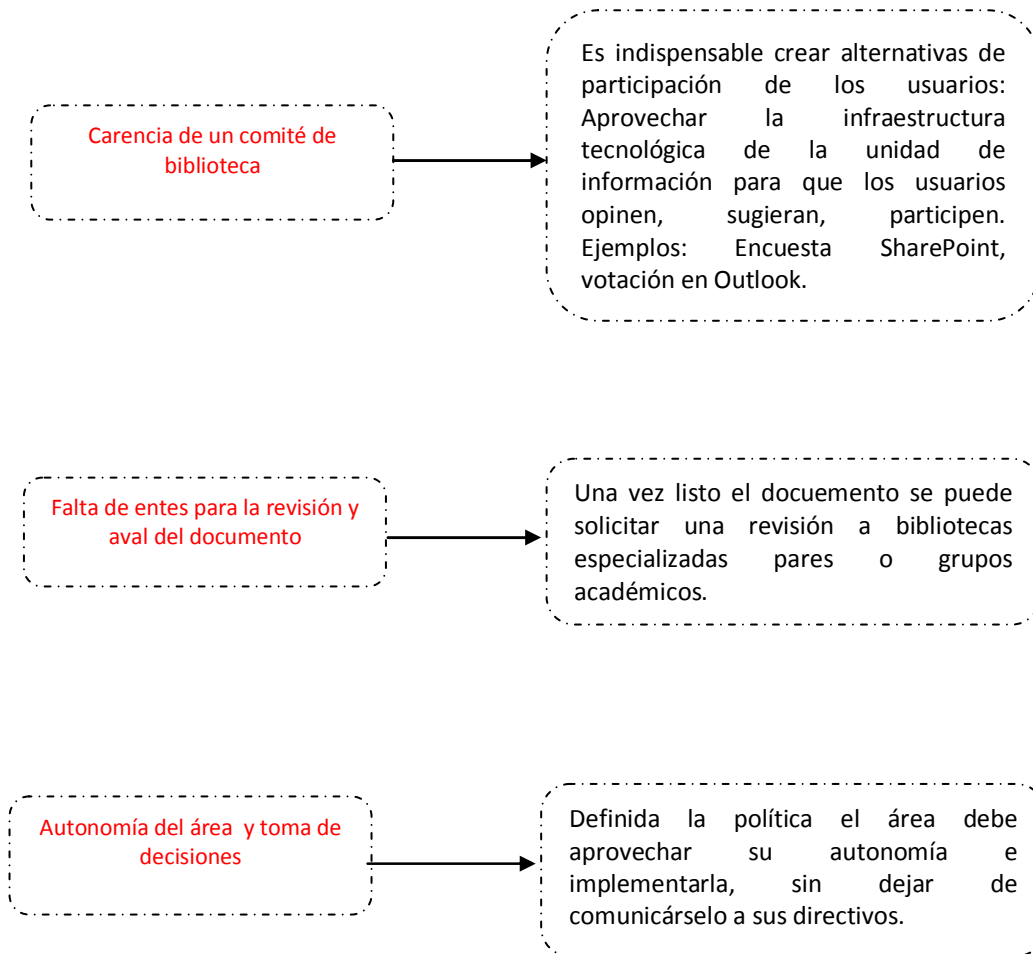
Carencia de un comité de biblioteca

Es indispensable crear alternativas de participación de los usuarios: Aprovechar la infraestructura tecnológica de la unidad de información para que los usuarios opinen, sugieran, participen. Ejemplos: Encuesta SharePoint, votación en Outlook.

Falta de entes para la revisión y aval del documento

Una vez listo el docuemento se puede solicitar una revisión a bibliotecas especializadas pares o grupos académicos.

Autonomía del área  y toma de decisiones

Definida la política el área debe aprovechar su autonomía e implementarla, sin dejar de comunicárselo a sus directivos.